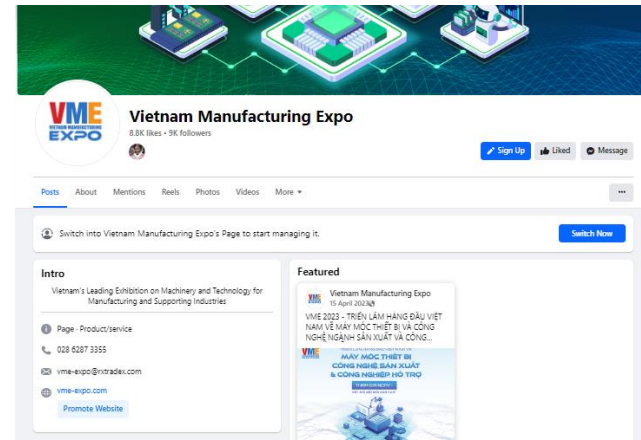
VME
VIETNAM MANUFACTURING
EXPO

Vietnam Manufacturing Expo
8.8K likes • 9K followers

Sign Up
Liked
Message

Posts
About
Mentions
Reels
Photos
Videos
More

Switch into Vietnam Manufacturing Expo's Page to start managing it.
Switch Now

Intro
Vietnam's Leading Exhibition on Machinery and Technology for Manufacturing and Supporting Industries

Page · Product/service
028 6287 3355
vme-expo@rxtradex.com
vme-expo.com
Promote Website

Featured
Vietnam Manufacturing Expo
15 April 2023
VME 2023 - TRIỂN LÃM HÀNG ĐẦU VIỆT NAM VỀ MÁY MÓC THIẾT BỊ VÀ CÔNG NGHỆ NGÀNH SẢN XUẤT VÀ CÔNG...

VME
MÁY MÓC THIẾT BỊ
CÔNG NGHỆ SẢN XUẤT
& CÔNG NGHIỆP HỖ TRỢ